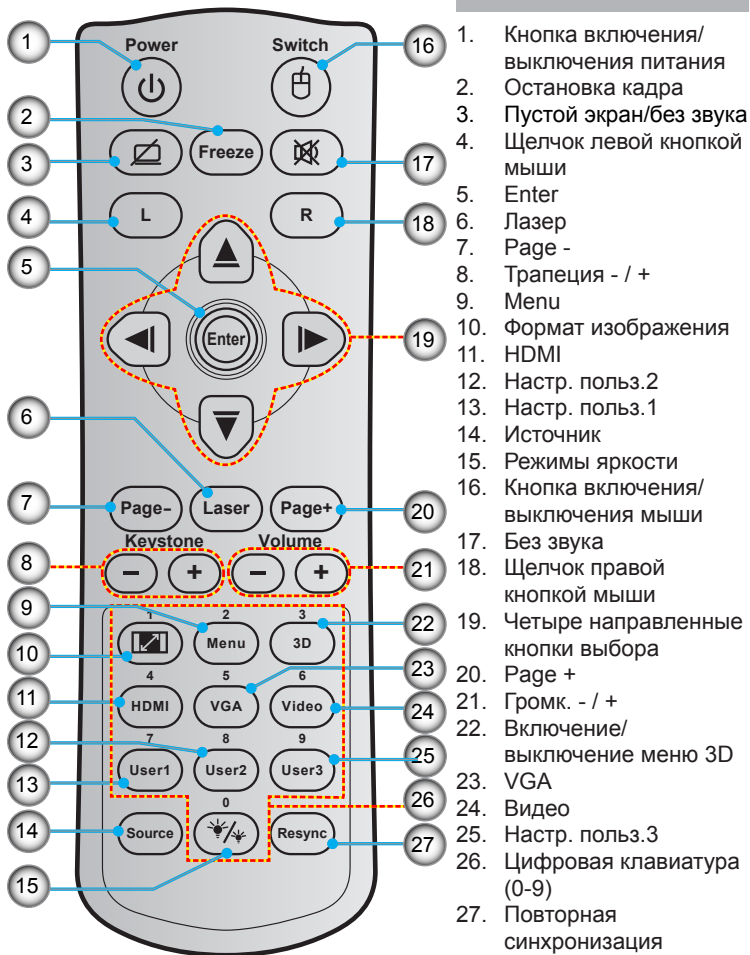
1 Power
16 Switch
2 Freeze
3
17
4 L
18 R
5 Enter
19
6 Laser
7 Page–
20 Page+
8 Keystone – +
21 Volume – +
9 2 Menu
22 3 3D
10 1
23 5 VGA
11 4 HDMI
24 6 Video
12 8 User2
25 9 User3
13 7 User1
26
14 Source
0
27 Resync
15

1. Кнопка включения/выключения питания
2. Остановка кадра
3. Пустой экран/без звука
4. Щелчок левой кнопкой мыши
5. Enter
6. Лазер
7. Page -
8. Трапеция - / +
9. Menu
10. Формат изображения
11. HDMI
12. Настр. польз.2
13. Настр. польз.1
14. Источник
15. Режимы яркости
16. Кнопка включения/выключения мыши
17. Без звука
18. Щелчок правой кнопкой мыши
19. Четыре направленные кнопки выбора
20. Page +
21. Громк. - / +
22. Включение/выключение меню 3D
23. VGA
24. Видео
25. Настр. польз.3
26. Цифровая клавиатура (0-9)
27. Повторная синхронизация